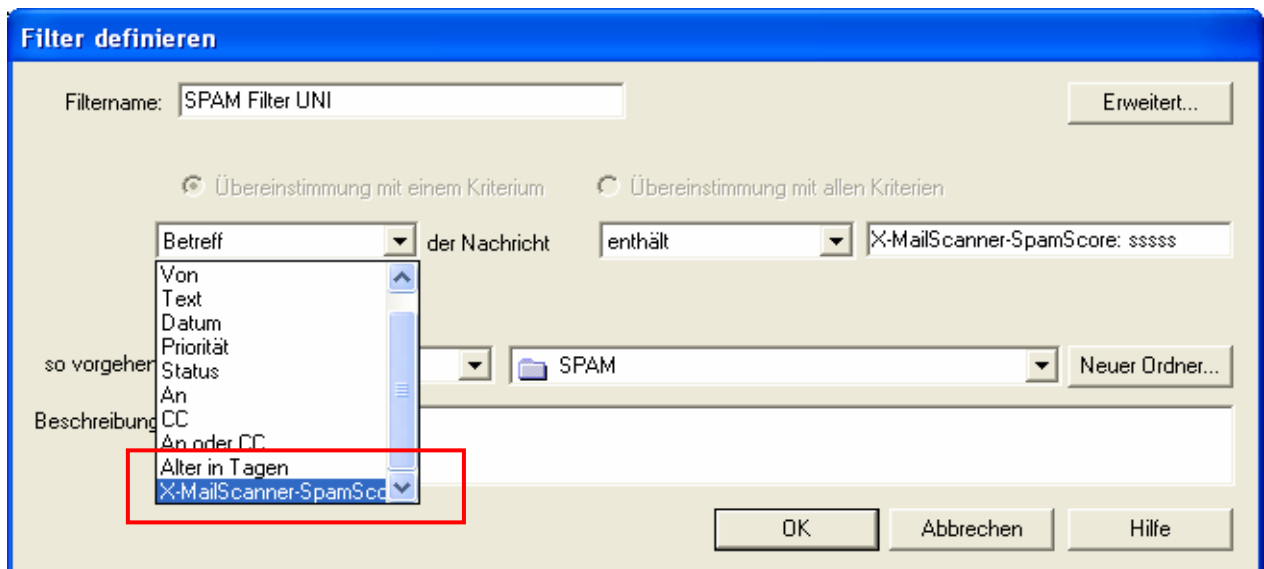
Filter definieren

Filtername: SPAM Filter UNI

Erweitert...

Übereinstimmung mit einem Kriterium

Übereinstimmung mit allen Kriterien

Betreff

der Nachricht

enthält

X-MailScanner-SpamScore: sssss

Von
Text
Datum
Priorität
Status
An
CC
An oder CC
Alter in Tagen
X-MailScanner-SpamSco

so vorgehen

SPAM

Neuer Ordner...

Beschreibung

OK

Abbrechen

Hilfe